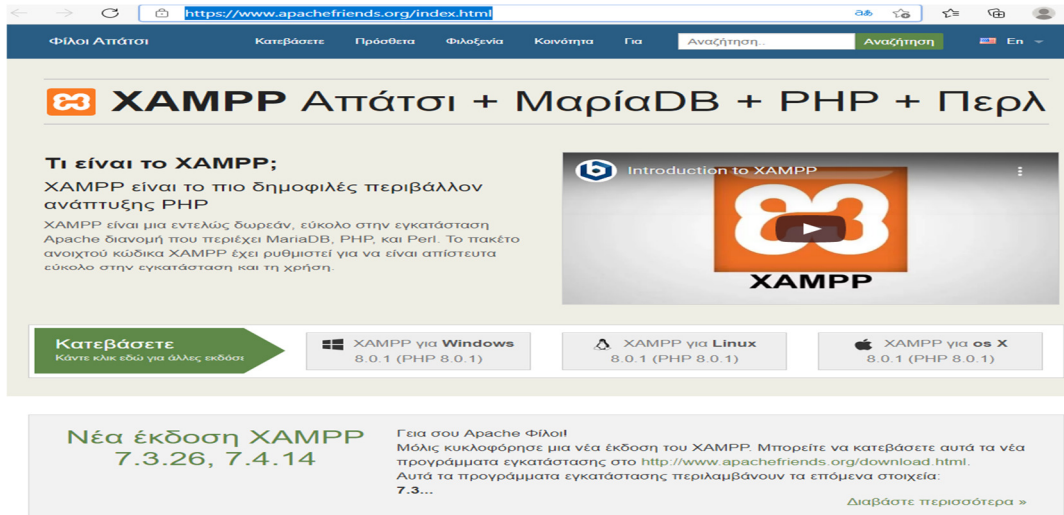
https://www.apachefriends.org/index.html

Φίλοι Απάτσι Κατεβάσετε Πρόσθετα Φιλοξενία Κοινότητα Για Αναζήτηση.. Αναζήτηση En

XAMPP Απάτσι + ΜαρίαDB + PHP + Περλ

Τι είναι το XAMPP;

XAMPP είναι το πιο δημοφιλές περιβάλλον ανάπτυξης PHP

XAMPP είναι μια εντελώς δωρεάν, εύκολο στην εγκατάσταση Apache διανομή που περιέχει MariaDB, PHP, και Perl. Το πακέτο ανοιχτού κώδικα XAMPP έχει ρυθμιστεί για να είναι απίστευτα εύκολο στην εγκατάσταση και τη χρήση.

Introduction to XAMPP

XAMPP

Κατεβάσετε
Κάντε κλικ εδώ για άλλες εκδόσει

XAMPP για Windows
8.0.1 (PHP 8.0.1)

XAMPP για Linux
8.0.1 (PHP 8.0.1)

XAMPP για os X
8.0.1 (PHP 8.0.1)

Νέα έκδοση XAMPP
7.3.26, 7.4.14

Γεια σου Apache Φίλοι!
Μόλις κυκλοφόρησε μια νέα έκδοση του XAMPP. Μπορείτε να κατεβάσετε αυτά τα νέα προγράμματα εγκατάστασης στο http://www.apachefriends.org/download.html.
Αυτά τα προγράμματα εγκατάστασης περιλαμβάνουν τα επόμενα στοιχεία:
7.3...

Διαβάστε περισσότερα »